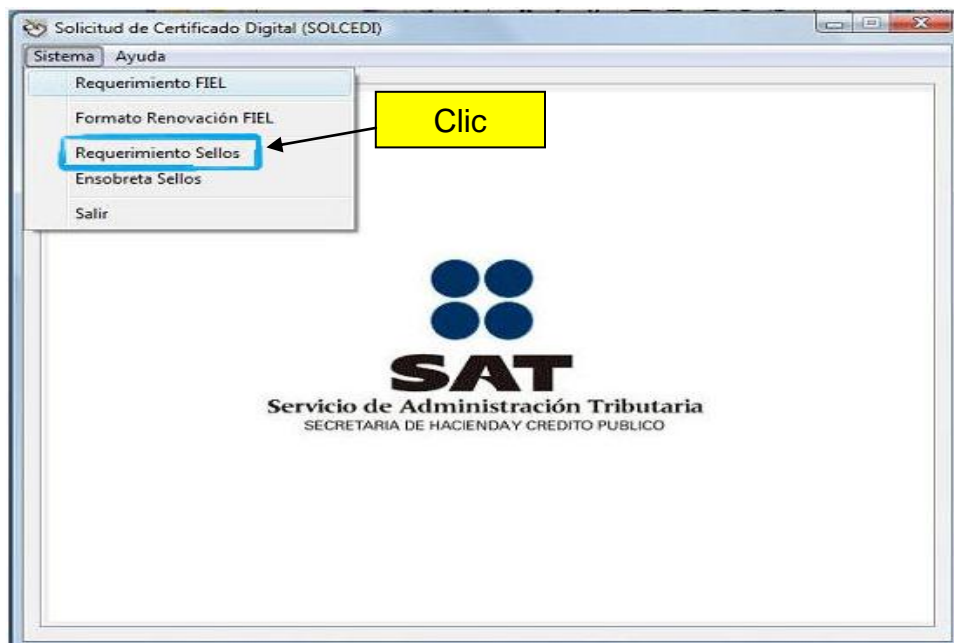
Solicitud de Certificado Digital (SOLCEDI)

Sistema Ayuda

Requerimiento FIEL

Formato Renovación FIEL

Requerimiento Sellos

Ensobreta Sellos

Salir

Clic

SAT

Servicio de Administración Tributaria

SECRETARIA DE HACIENDAY CREDITO PUBLICO